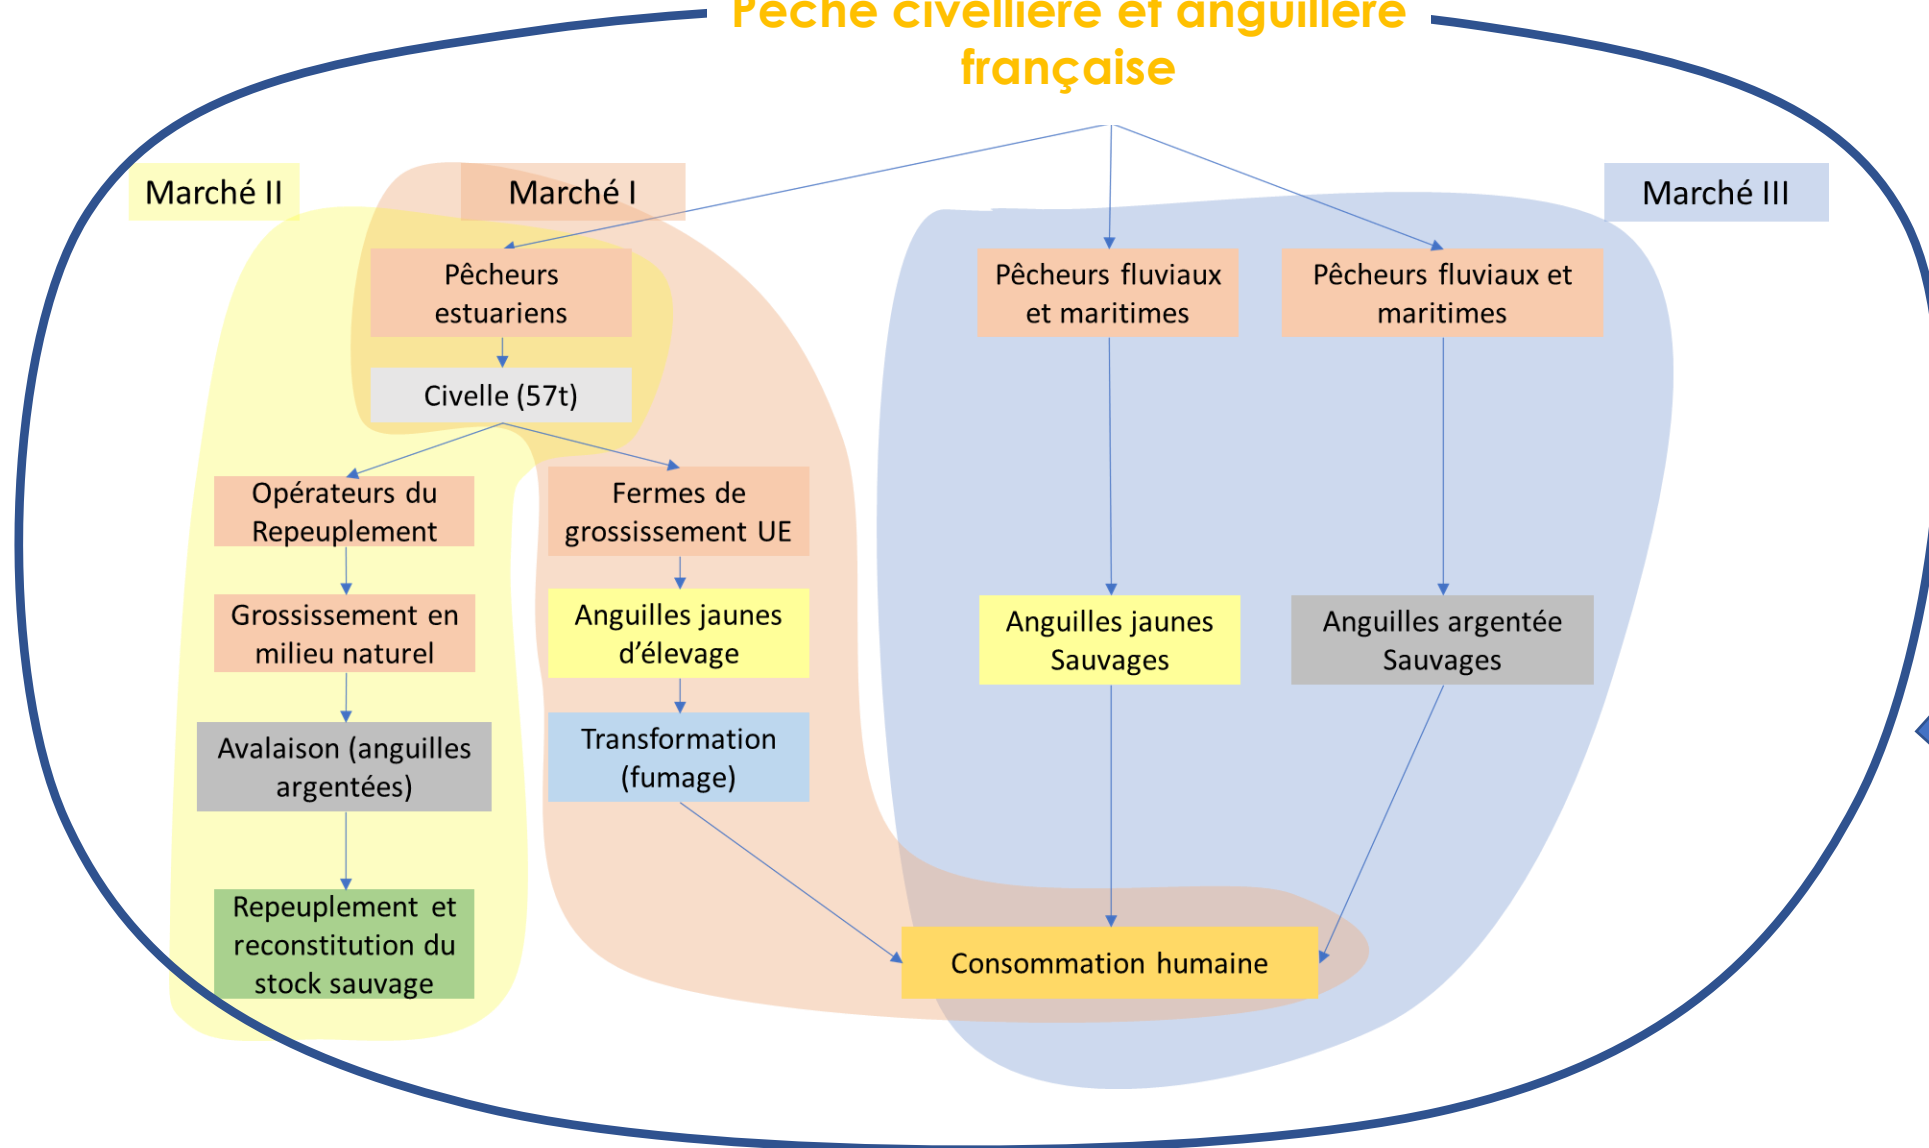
Pêche civellière et anguillère française

Marché II

Marché I

Marché III

Pêcheurs estuariens

Civelle (57t)

Pêcheurs fluviaux et maritimes

Pêcheurs fluviaux et maritimes

Opérateurs du Repeuplement

Fermes de grossissement UE

Grossissement en milieu naturel

Anguilles jaunes d'élevage

Anguilles jaunes Sauvages

Anguilles argentée Sauvages

Avalaison (anguilles argentées)

Transformation (fumage)

Repeuplement et reconstitution du stock sauvage

Consommation humaine